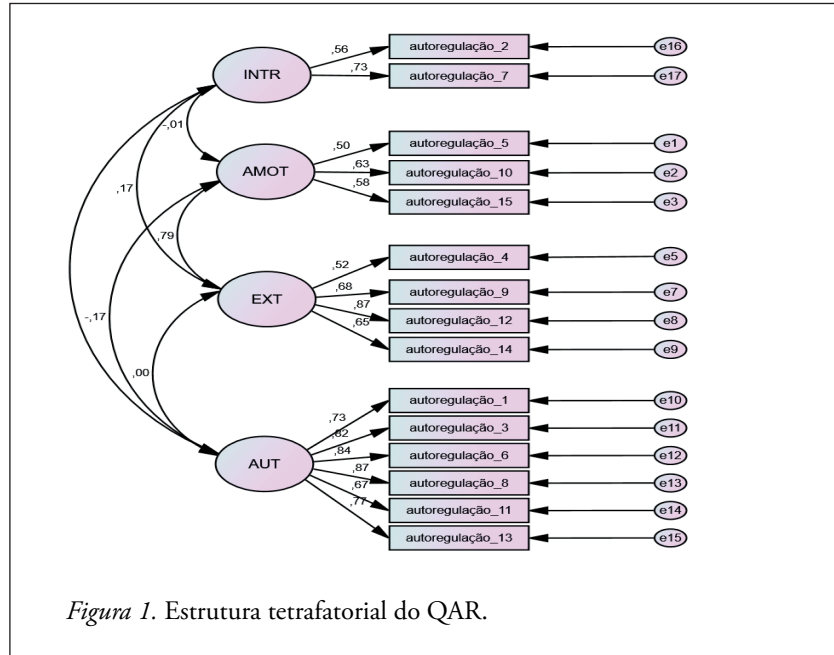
INTR
,56
autoregulação_2
e16
,73
autoregulação_7
e17
-,01
AMOT
,50
autoregulação_5
e1
,63
autoregulação_10
e2
,58
autoregulação_15
e3
,17
,79
EXT
,52
autoregulação_4
e5
,68
autoregulação_9
e7
,87
autoregulação_12
e8
,65
autoregulação_14
e9
-,17
,00
AUT
,73
autoregulação_1
e10
,82
autoregulação_3
e11
,84
autoregulação_6
e12
,87
autoregulação_8
e13
,67
autoregulação_11
e14
,77
autoregulação_13
e15

*Figura 1.* Estrutura tetrafatorial do QAR.